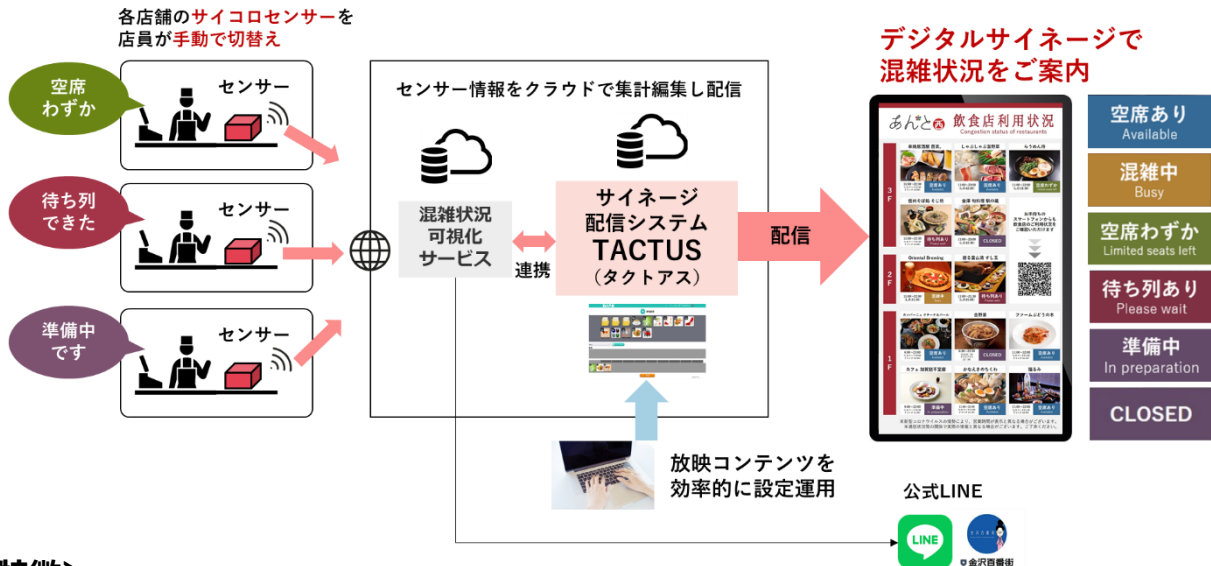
各店舗のサイコロセンサーを店員が手動で切替え

空席わずか

センサー

待ち列できた

センサー

準備中です

センサー

センサー情報をクラウドで集計編集し配信

混雑状況可視化サービス

連携

サイネージ配信システム TACTUS（タクトアス）

配信

放映コンテンツを効率的に設定運用

デジタルサイネージで混雑状況をご案内

あんと 飲食店利用状況
Congestion status of restaurants

3F

2F

1F

CLOSED

空席あり
Available

混雑中
Busy

空席わずか
Limited seats left

待ち列あり
Please wait

準備中
In preparation

CLOSED

公式LINE

LINE

金沢百番街